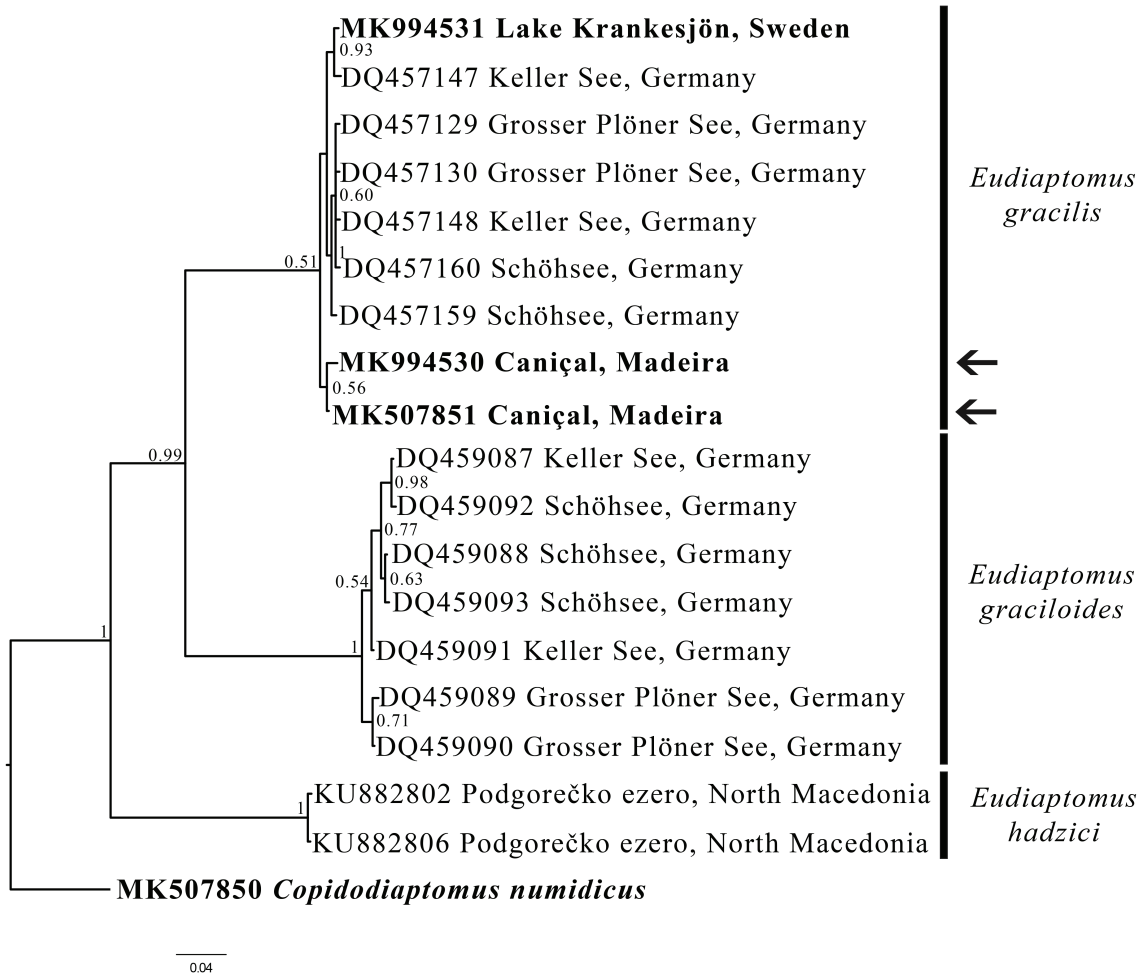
MK994531 Lake Krankesjön, Sweden
0.93
DQ457147 Keller See, Germany
DQ457129 Grosser Plöner See, Germany
DQ457130 Grosser Plöner See, Germany
0.60
DQ457148 Keller See, Germany
1
DQ457160 Schöhsee, Germany
0.51
DQ457159 Schöhsee, Germany
MK994530 Caniçal, Madeira
0.56
MK507851 Caniçal, Madeira

Eudiaptomus gracilis

0.99
DQ459087 Keller See, Germany
0.98
DQ459092 Schöhsee, Germany
0.77
DQ459088 Schöhsee, Germany
0.63
0.54
DQ459093 Schöhsee, Germany
1
1
DQ459091 Keller See, Germany
DQ459089 Grosser Plöner See, Germany
0.71
DQ459090 Grosser Plöner See, Germany

Eudiaptomus graciloides

1
KU882802 Podgorečko ezero, North Macedonia
KU882806 Podgorečko ezero, North Macedonia

Eudiaptomus hadzici

MK507850 Copidodiaptomus numidicus

0.04